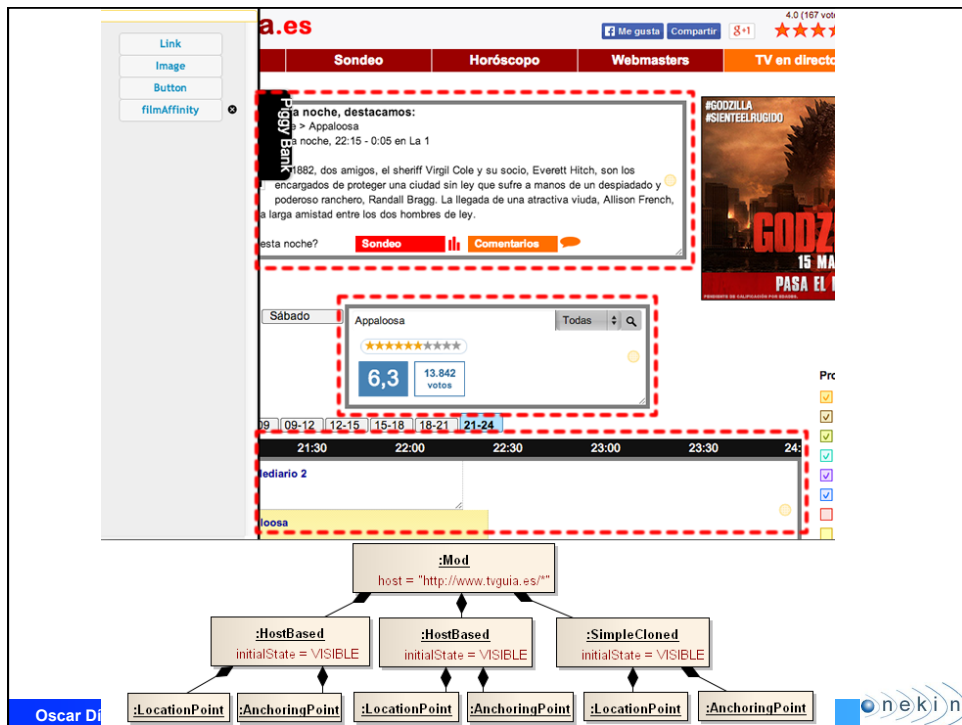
Link
Image
Button
filmAffinity

a.es

Me gusta Compartir g+1 4.0 (167 voto

Sondeo Horóscopo Webmasters TV en direct

Piggy Bank

a noche, destacamos:
e > Appaloosa
a noche, 22:15 - 0:05 en La 1

1882, dos amigos, el sheriff Virgil Cole y su socio, Everett Hitch, son los encargados de proteger una ciudad sin ley que sufre a manos de un despiadado y poderoso ranchero, Randall Bragg. La llegada de una atractiva viuda, Allison French, a larga amistad entre los dos hombres de ley.

esta noche? Sondeo Comentarios

#GODZILLA #SIENTEELRUGIDO
GODZ
15 MA
PASA EL

Sábado
Appaloosa Todas
6,3 13.842 votos

Pro

09 09-12 12-15 15-18 18-21 21-24
21:30 22:00 22:30 23:00 23:30 24
ediario 2
loosa

:Mod
host = "http://www.tvguia.es/*"

:HostBased
initialState = VISIBLE

:HostBased
initialState = VISIBLE

:SimpleCloned
initialState = VISIBLE

:LocationPoint :AnchoringPoint :LocationPoint :AnchoringPoint :LocationPoint :AnchoringPoint

Oscar Dí

onekin